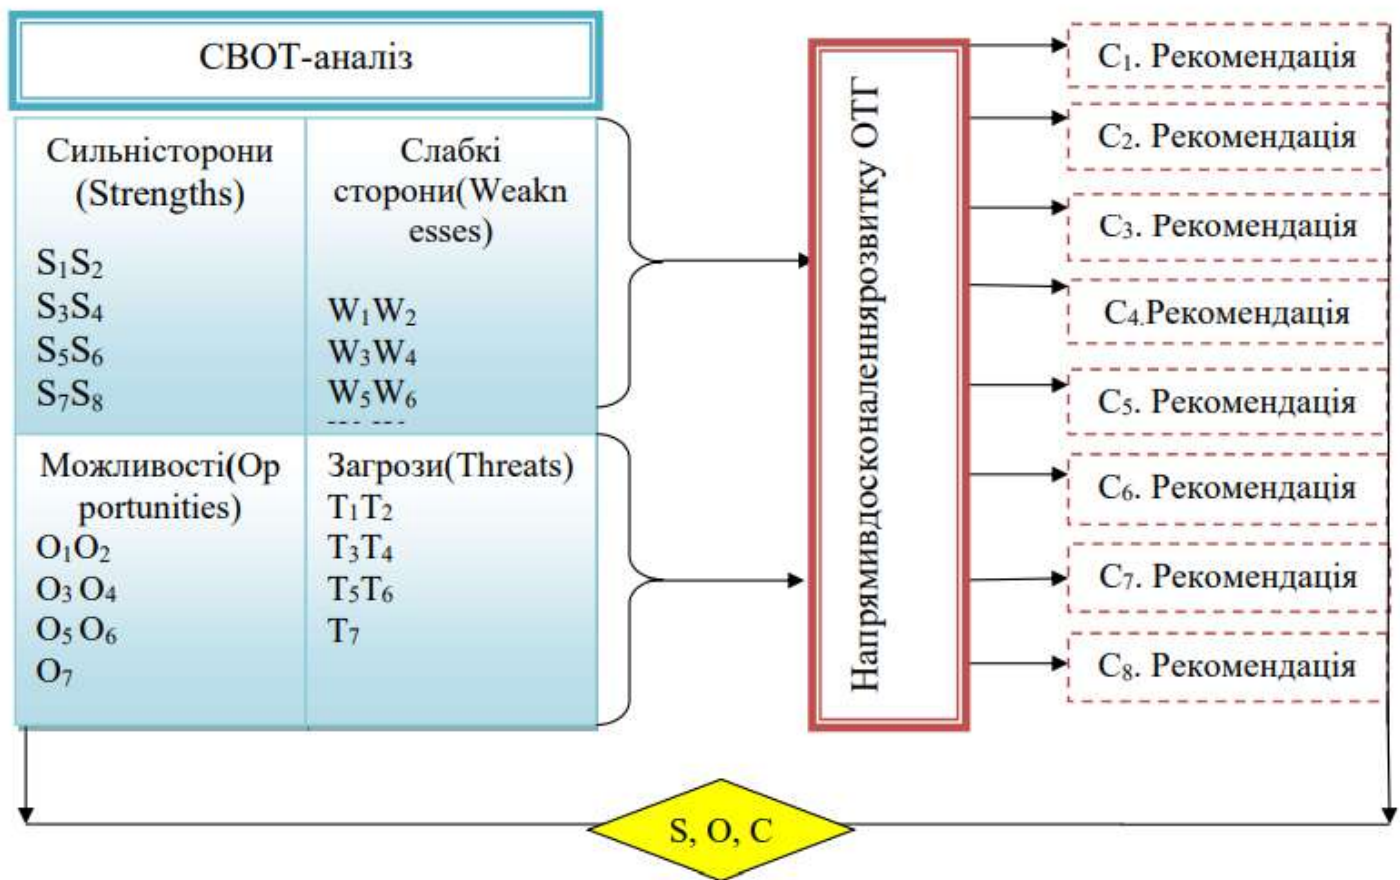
СВОТ-аналіз

| Сильністорони (Strengths) $S_1S_2$ $S_3S_4$ $S_5S_6$ $S_7S_8$ | Слабкі сторони(Weaknesses) $W_1W_2$ $W_3W_4$ $W_5W_6$ |
|---|---|
| Можливості(Opportunities) $O_1O_2$ $O_3$ $O_4$ $O_5$ $O_6$ $O_7$ | Загрози(Threats) $T_1T_2$ $T_3T_4$ $T_5T_6$ $T_7$ |

Напрямивдосконаленнярозвитку ОТГ

$C_1$. Рекомендація
$C_2$. Рекомендація
$C_3$. Рекомендація
$C_4$.Рекомендація
$C_5$. Рекомендація
$C_6$. Рекомендація
$C_7$. Рекомендація
$C_8$. Рекомендація

S, O, C